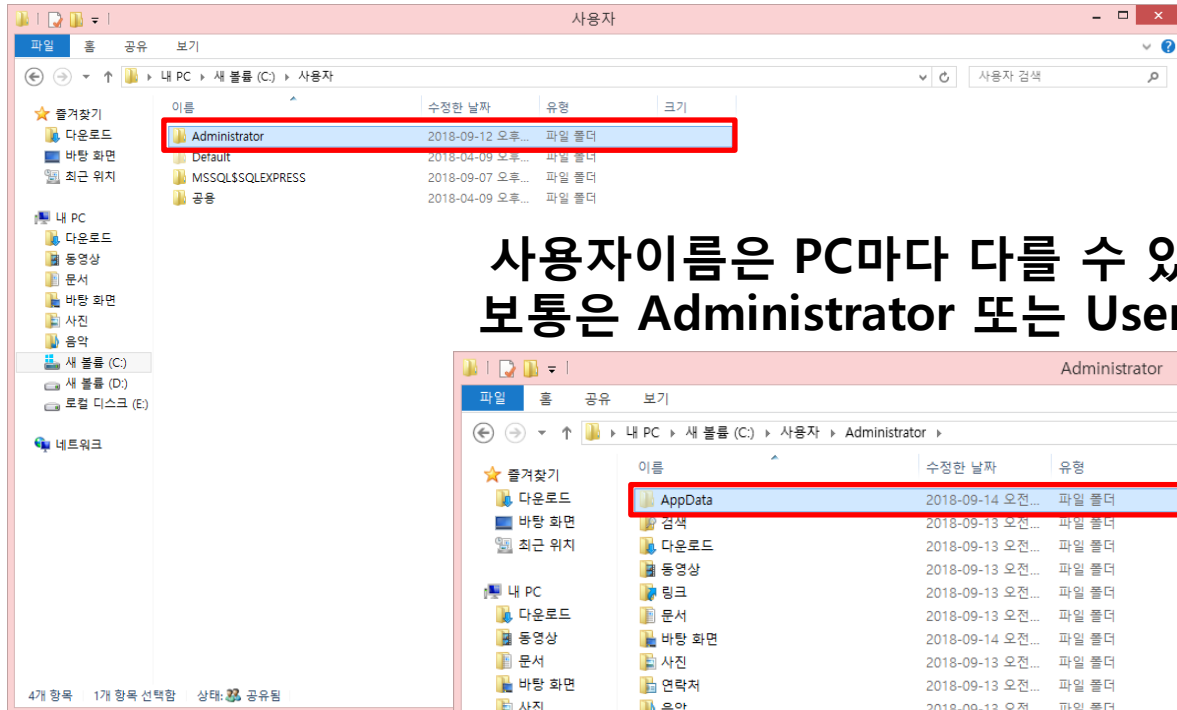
사용자

파일 홈 공유 보기

내 PC › 새 볼륨 (C:) › 사용자

사용자 검색

즐겨찾기
다운로드
바탕 화면
최근 위치

내 PC
다운로드
동영상
문서
바탕 화면
사진
음악
새 볼륨 (C:)
새 볼륨 (D:)
로컬 디스크 (E:)

네트워크

| 이름 | 수정한 날짜 | 유형 | 크기 |
|---|---|---|---|
| Administrator | 2018-09-12 오후... | 파일 폴더 | |
| Default | 2018-04-09 오후... | 파일 폴더 | |
| MSSQL$SQLEXPRESS | 2018-09-07 오후... | 파일 폴더 | |
| 공용 | 2018-04-09 오후... | 파일 폴더 | |

사용자이름은 PC마다 다를 수 있
보통은 Administrator 또는 User

4개 항목 1개 항목 선택함 상태: 공유됨

Administrator

파일 홈 공유 보기

내 PC › 새 볼륨 (C:) › 사용자 › Administrator ›

즐겨찾기
다운로드
바탕 화면
최근 위치

내 PC
다운로드
동영상
문서
바탕 화면
사진

| 이름 | 수정한 날짜 | 유형 |
|---|---|---|
| AppData | 2018-09-14 오전... | 파일 폴더 |
| 검색 | 2018-09-13 오전... | 파일 폴더 |
| 다운로드 | 2018-09-13 오전... | 파일 폴더 |
| 동영상 | 2018-09-13 오전... | 파일 폴더 |
| 링크 | 2018-09-13 오전... | 파일 폴더 |
| 문서 | 2018-09-13 오전... | 파일 폴더 |
| 바탕 화면 | 2018-09-14 오전... | 파일 폴더 |
| 사진 | 2018-09-13 오전... | 파일 폴더 |
| 연락처 | 2018-09-13 오전... | 파일 폴더 |
| 음악 | 2018-09-13 오전... | 파일 폴더 |